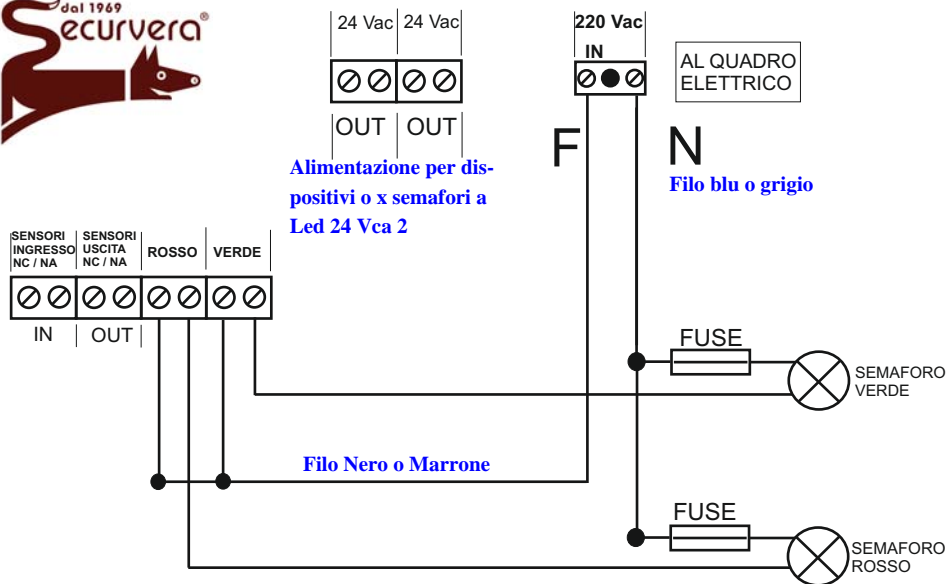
dal 1969
Securvera®

24 Vac | 24 Vac

OUT | OUT

Alimentazione per dispositivi o x semafori a Led 24 Vca 2

220 Vac
IN

AL QUADRO ELETTRICO

F

N

Filo blu o grigio

SENSORI INGRESSO NC / NA
SENSORI USCITA NC / NA
ROSSO
VERDE

IN | OUT

FUSE

SEMAFORO VERDE

Filo Nero o Marrone

FUSE

SEMAFORO ROSSO